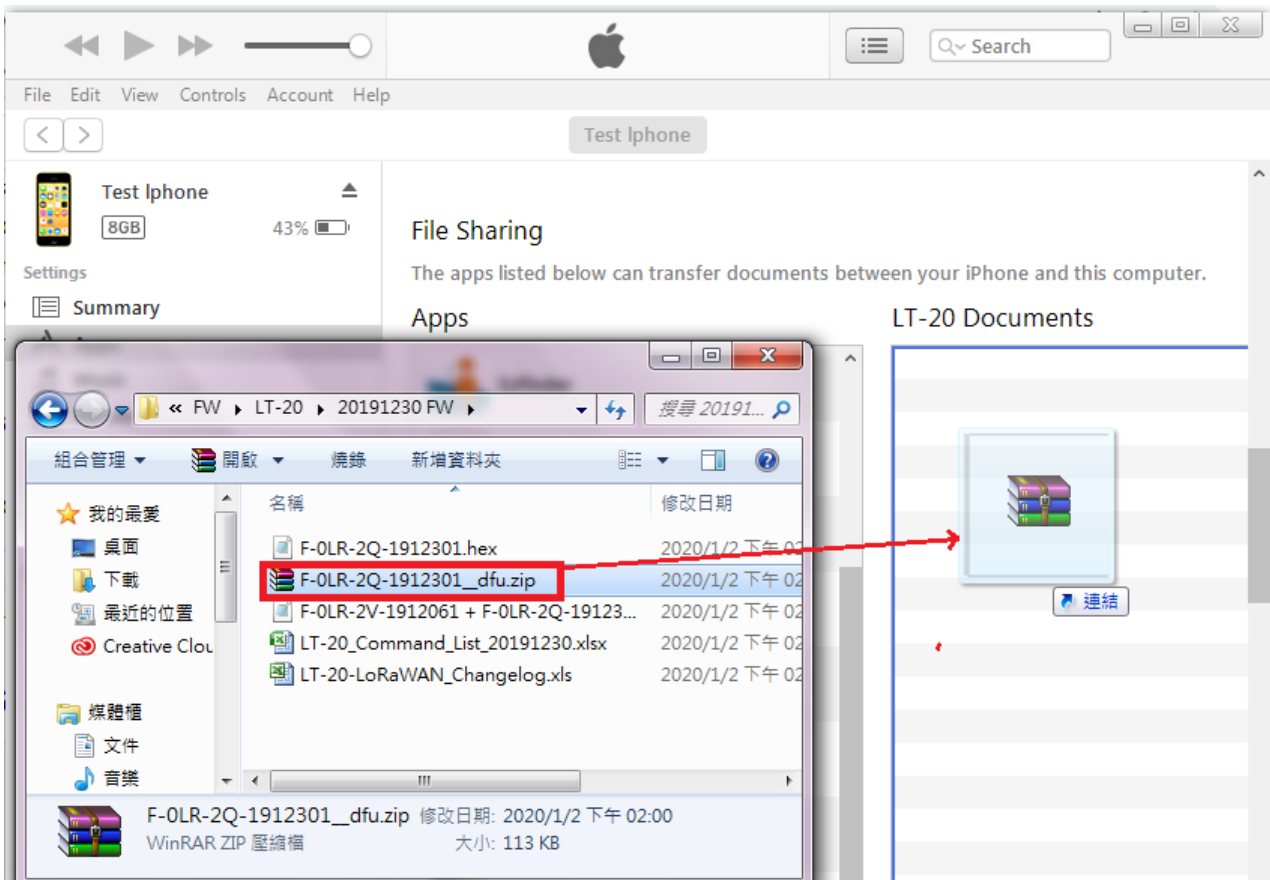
Search

File Edit View Controls Account Help

Test Iphone

Test Iphone
8GB
43%
Settings
Summary

File Sharing
The apps listed below can transfer documents between your iPhone and this computer.

Apps

LT-20 Documents

« FW ▸ LT-20 ▸ 20191230 FW ▸
搜尋 20191...

組合管理 ▾ 開啟 ▾ 燒錄 新增資料夾

我的最愛
桌面
下載
最近的位置
Creative Clou

媒體櫃
文件
音樂

| 名稱 | 修改日期 |
|---|---|
| F-0LR-2Q-1912301.hex | 2020/1/2 下午 02 |
| F-0LR-2Q-1912301__dfu.zip | 2020/1/2 下午 02 |
| F-0LR-2V-1912061 + F-0LR-2Q-19123... | 2020/1/2 下午 02 |
| LT-20_Command_List_20191230.xlsx | 2020/1/2 下午 02 |
| LT-20-LoRaWAN_Changelog.xls | 2020/1/2 下午 02 |

F-0LR-2Q-1912301__dfu.zip 修改日期: 2020/1/2 下午 02:00
WinRAR ZIP 壓縮檔 大小: 113 KB

連結